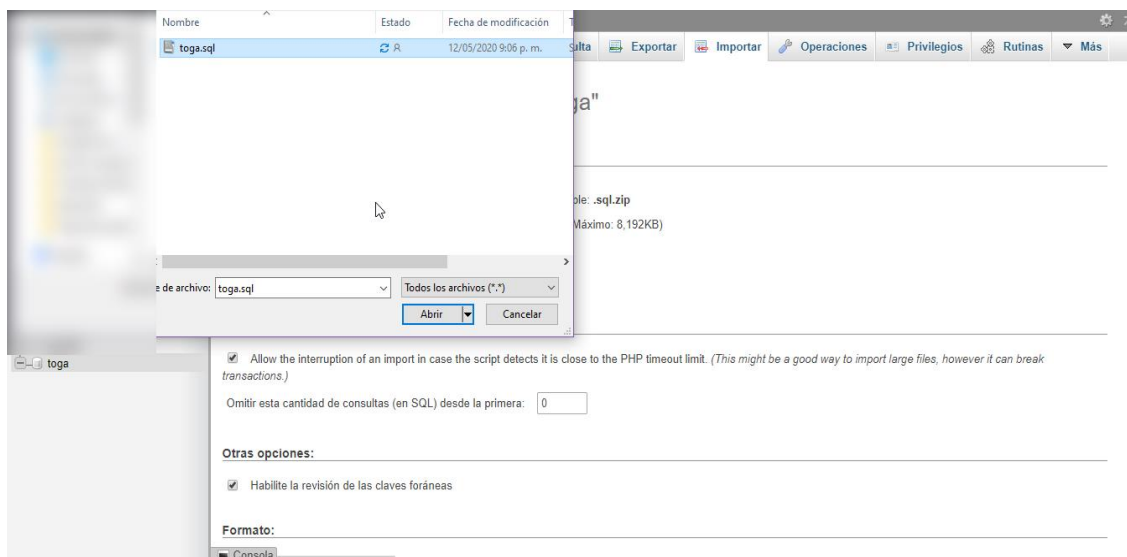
Nombre | Estado | Fecha de modificación | T

toga.sql | 12/05/2020 9:06 p. m.

e de archivo: toga.sql

Todos los archivos (*.*)

Abrir

Cancelar

sulta | Exportar | Importar | Operaciones | Privilegios | Rutinas | Más

ga"

ble: .sql.zip

Máximo: 8,192KB)

toga

Allow the interruption of an import in case the script detects it is close to the PHP timeout limit. (This might be a good way to import large files, however it can break transactions.)

Omitir esta cantidad de consultas (en SQL) desde la primera: 0

Otras opciones:

Habilite la revisión de las claves foráneas

Formato:

Consola